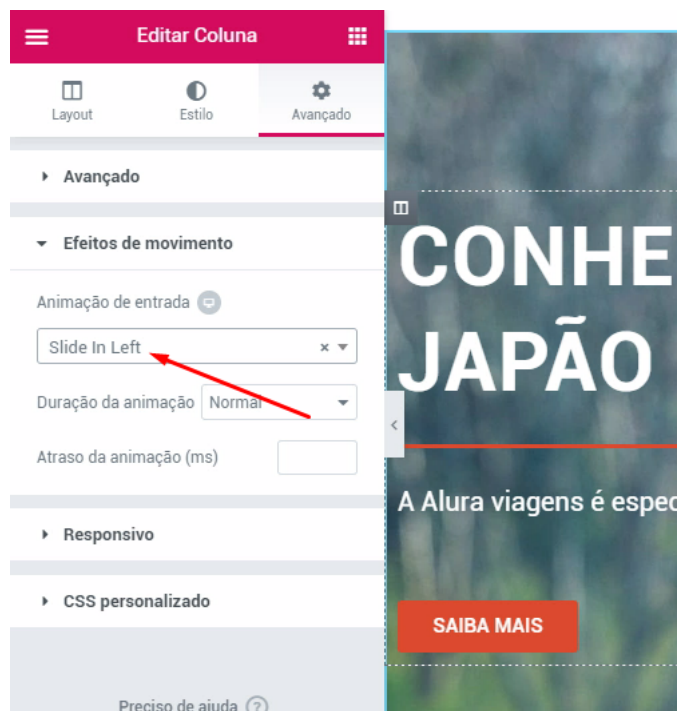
Editar Coluna

Layout
Estilo
Avançado

Avançado

Efeitos de movimento

Animação de entrada

Slide In Left

Duração da animação Normal

Atraso da animação (ms)

Responsivo

CSS personalizado

Preciso de ajuda

CONHE
JAPÃO

A Alura viagens é espec

SAIBA MAIS